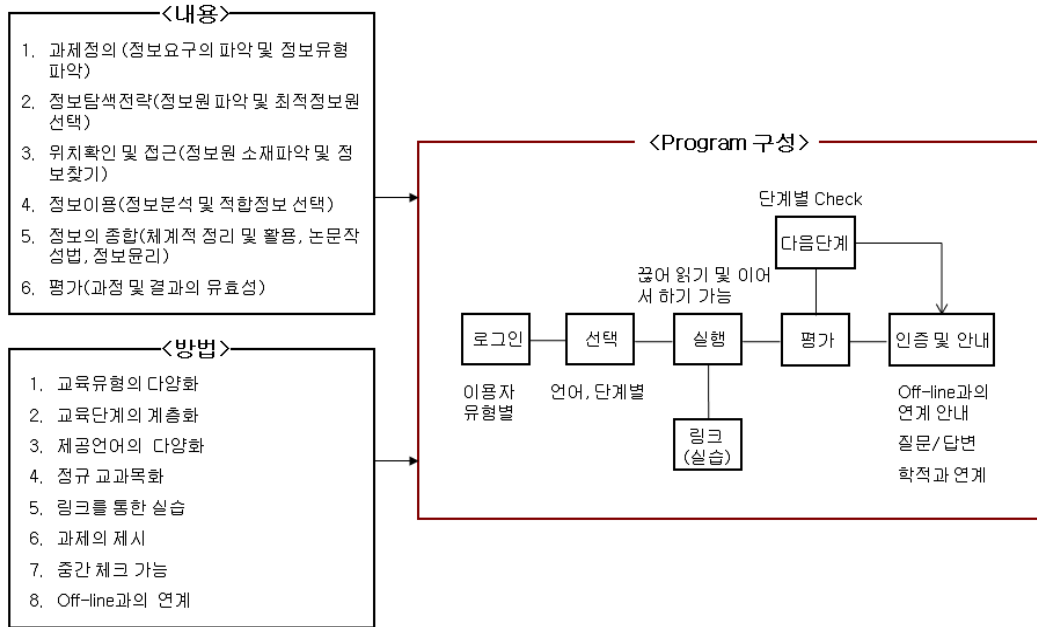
<내용>

1. 과제정의(정보요구의 파악 및 정보유형 파악)
2. 정보탐색전략(정보원 파악 및 최적정보원 선택)
3. 위치확인 및 접근(정보원 소재파악 및 정보찾기)
4. 정보이용(정보분석 및 적합정보 선택)
5. 정보의 종합(체계적 정리 및 활용, 논문작성법, 정보윤리)
6. 평가(과정 및 결과의 유효성)

<방법>

1. 교육유형의 다양화
2. 교육단계의 계층화
3. 제공언어의 다양화
4. 정규 교과목화
5. 링크를 통한 실습
6. 과제의 제시
7. 중간 체크 가능
8. Off-line과의 연계

<Program 구성>

단계별 Check

다음단계

끊어 읽기 및 이어서 하기 가능

로그인

선택

실행

평가

인증 및 안내

이용자 유형별

언어, 단계별

링크 (실습)

Off-line과의 연계 안내

질문/답변

학적과 연계